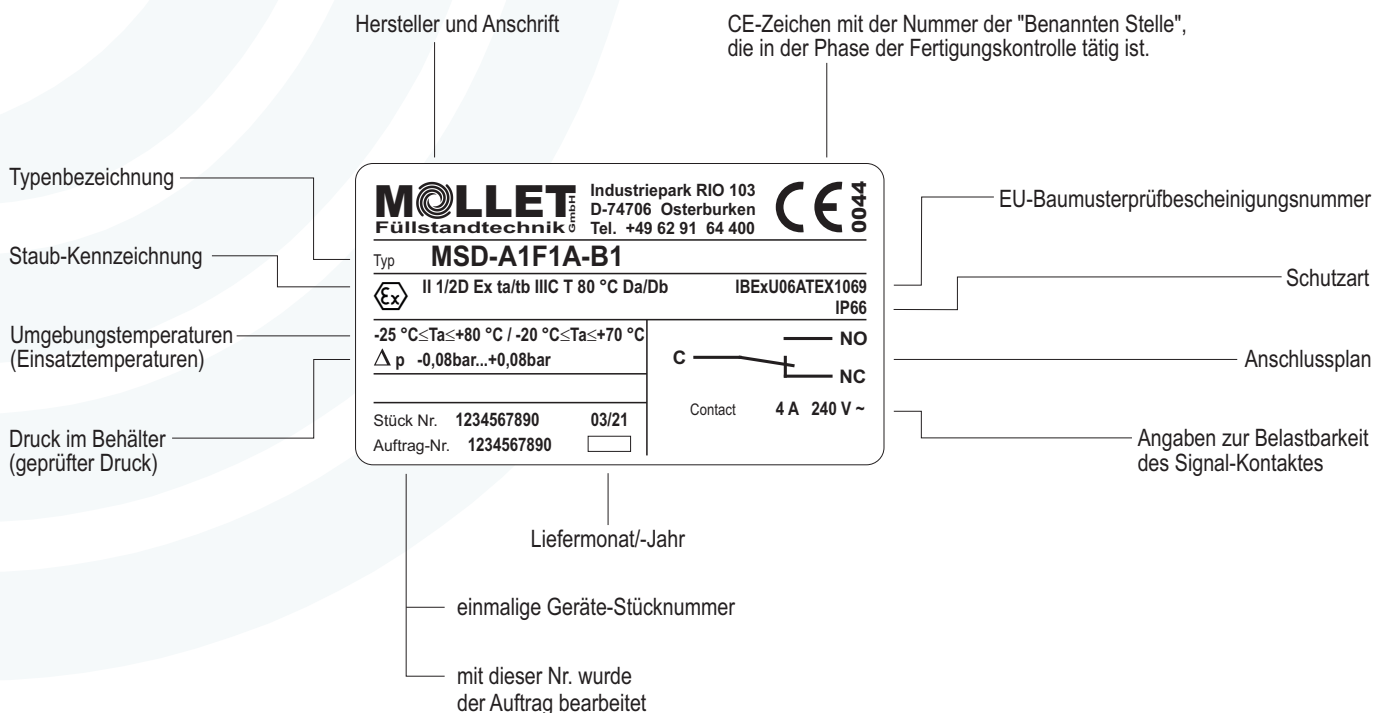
Hersteller und Anschrift

CE-Zeichen mit der Nummer der "Benannten Stelle", die in der Phase der Fertigungskontrolle tätig ist.

Typenbezeichnung

Staub-Kennzeichnung

Umgebungstemperaturen (Einsatztemperaturen)

Druck im Behälter (geprüfter Druck)

MOLLET Füllstandtechnik GmbH

Industriepark RIO 103
D-74706 Osterburken
Tel. +49 62 91 64 400

CE 0044

Typ MSD-A1F1A-B1

II 1/2D Ex ta/tb IIIC T 80 °C Da/Db

IBExU06ATEX1069
IP66

-25 °C≤Ta≤+80 °C / -20 °C≤Ta≤+70 °C

$\Delta$ p -0,08bar...+0,08bar

NO
C
NC

Stück Nr. 1234567890 03/21
Auftrag-Nr. 1234567890

Contact 4 A 240 V ~

EU-Baumusterprüfbescheinigungsnummer

Schutzart

Anschlussplan

Angaben zur Belastbarkeit des Signal-Kontaktes

Liefermonat/-Jahr

einmalige Geräte-Stücknummer

mit dieser Nr. wurde der Auftrag bearbeitet